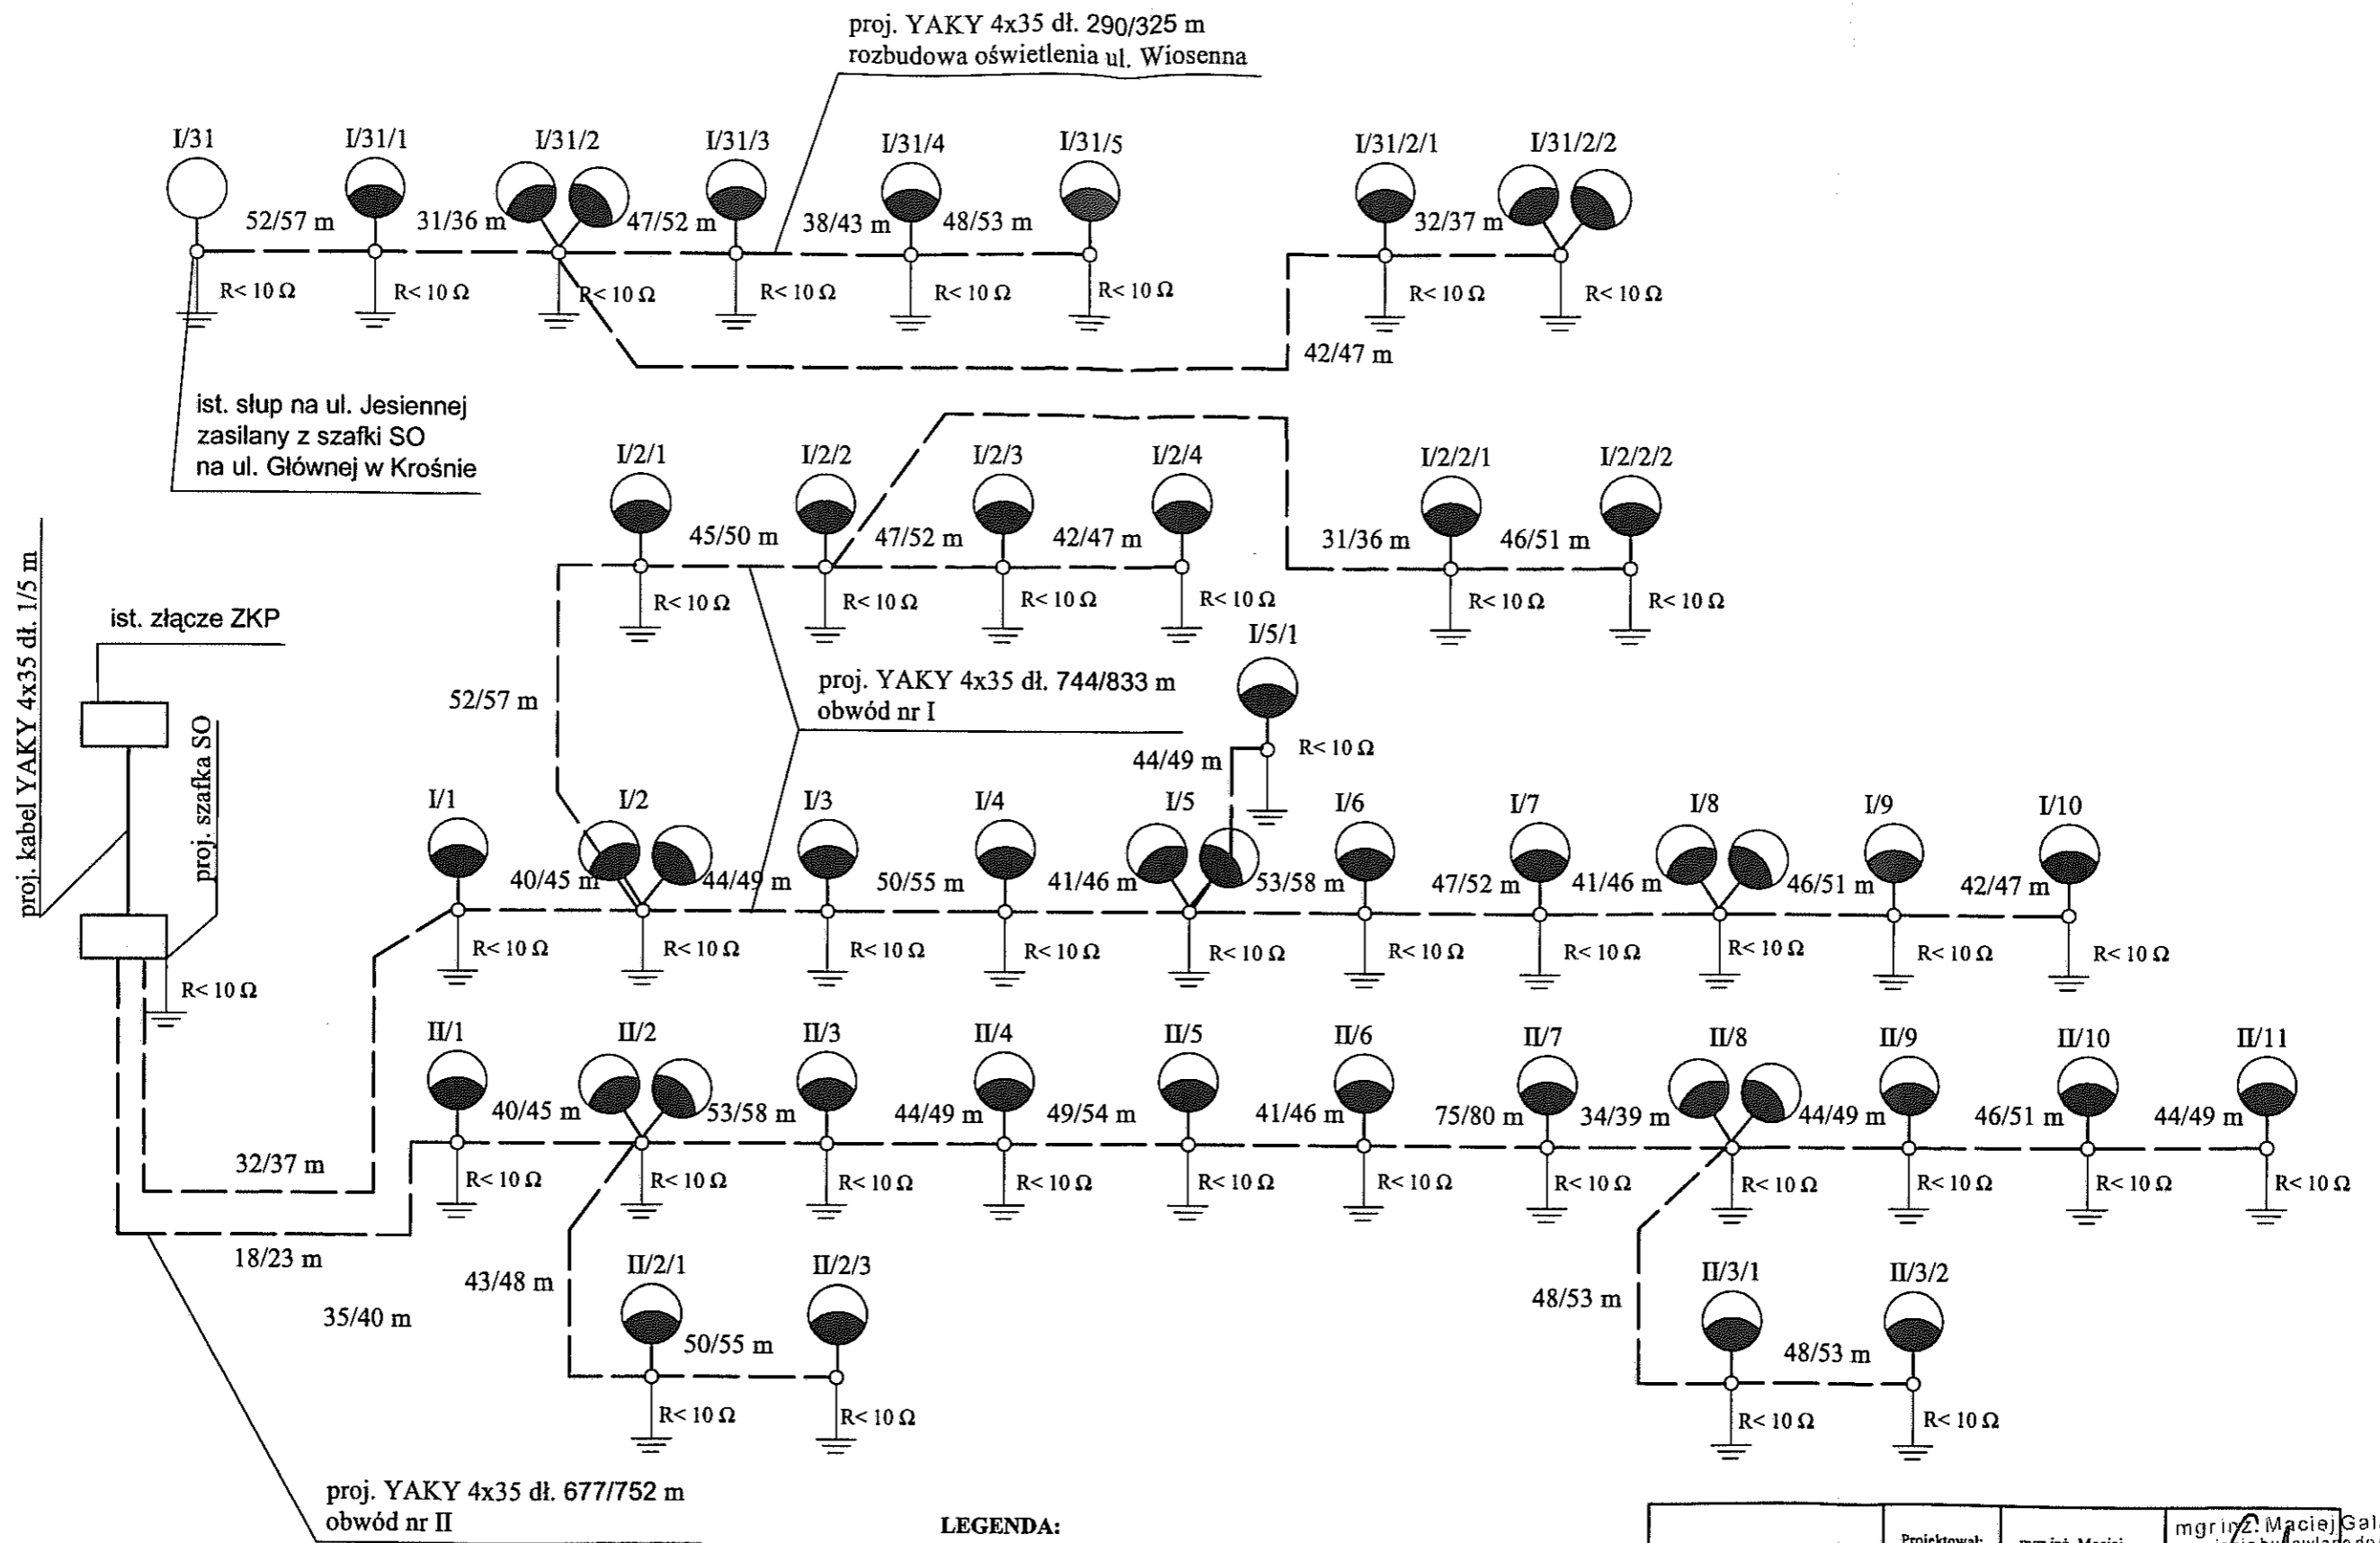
proj. YAKY 4x35 dł. 290/325 m
rozbudowa oświetlenia ul. Wiosenna

I/31 I/31/1 I/31/2 I/31/3 I/31/4 I/31/5 I/31/2/1 I/31/2/2

52/57 m 31/36 m 47/52 m 38/43 m 48/53 m 32/37 m

R< 10 Ω R< 10 Ω R< 10 Ω R< 10 Ω R< 10 Ω R< 10 Ω R< 10 Ω R< 10 Ω

42/47 m

ist. słup na ul. Jesiennej
zasilany z szafki SO
na ul. Głównej w Krośnie

I/2/1 I/2/2 I/2/3 I/2/4 I/2/2/1 I/2/2/2

45/50 m 47/52 m 42/47 m 31/36 m 46/51 m

R< 10 Ω R< 10 Ω R< 10 Ω R< 10 Ω R< 10 Ω R< 10 Ω

proj. kabel YAKY 4x35 dł. 1/5 m

ist. złącze ZKP

proj. szafka SO

52/57 m

proj. YAKY 4x35 dł. 744/833 m
obwód nr I

I/5/1

R< 10 Ω

44/49 m

I/1 I/2 I/3 I/4 I/5 I/6 I/7 I/8 I/9 I/10

40/45 m 44/49 m 50/55 m 41/46 m 53/58 m 47/52 m 41/46 m 46/51 m 42/47 m

R< 10 Ω R< 10 Ω R< 10 Ω R< 10 Ω R< 10 Ω R< 10 Ω R< 10 Ω R< 10 Ω R< 10 Ω R< 10 Ω R< 10 Ω

II/1 II/2 II/3 II/4 II/5 II/6 II/7 II/8 II/9 II/10 II/11

40/45 m 53/58 m 44/49 m 49/54 m 41/46 m 75/80 m 34/39 m 44/49 m 46/51 m 44/49 m

32/37 m

R< 10 Ω R< 10 Ω R< 10 Ω R< 10 Ω R< 10 Ω R< 10 Ω R< 10 Ω R< 10 Ω R< 10 Ω R< 10 Ω R< 10 Ω

18/23 m

35/40 m

43/48 m

II/2/1 II/2/3

50/55 m

R< 10 Ω R< 10 Ω

48/53 m

II/3/1 II/3/2

48/53 m

R< 10 Ω R< 10 Ω

proj. YAKY 4x35 dł. 677/752 m
obwód nr II

LEGENDA:

Projektował: mgr inż. Maciej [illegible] mgr inż. Maciej Gal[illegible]